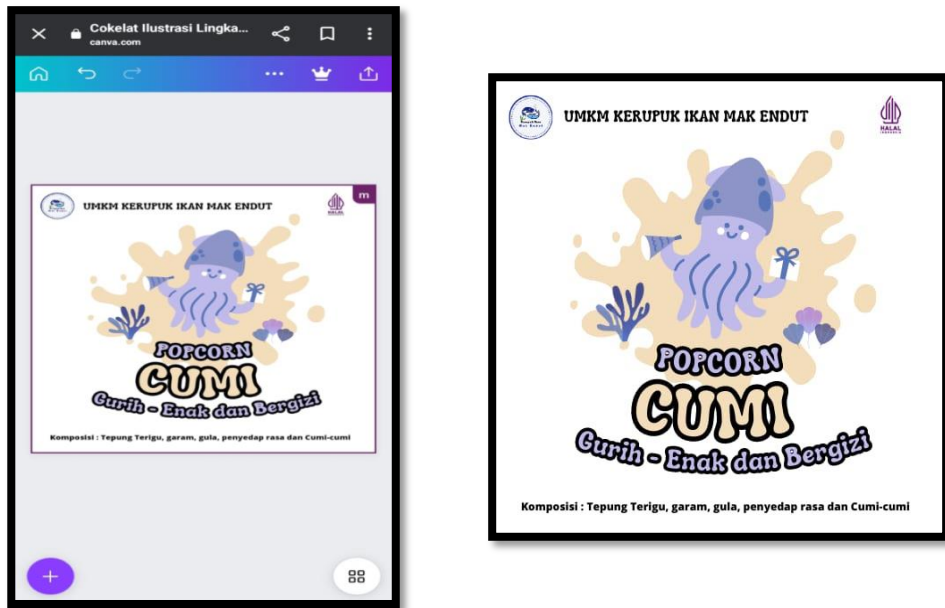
Cokelat Ilustrasi Lingka...
canva.com

m

UMKM KERUPUK IKAN MAK ENDUT

HALAL

POPCORN
CUMI
Gurih - Enak dan Bergizi

Komposisi : Tepung Terigu, garam, gula, penyedap rasa dan Cumi-cumi

UMKM KERUPUK IKAN MAK ENDUT

HALAL

POPCORN
CUMI
Gurih - Enak dan Bergizi

Komposisi : Tepung Terigu, garam, gula, penyedap rasa dan Cumi-cumi